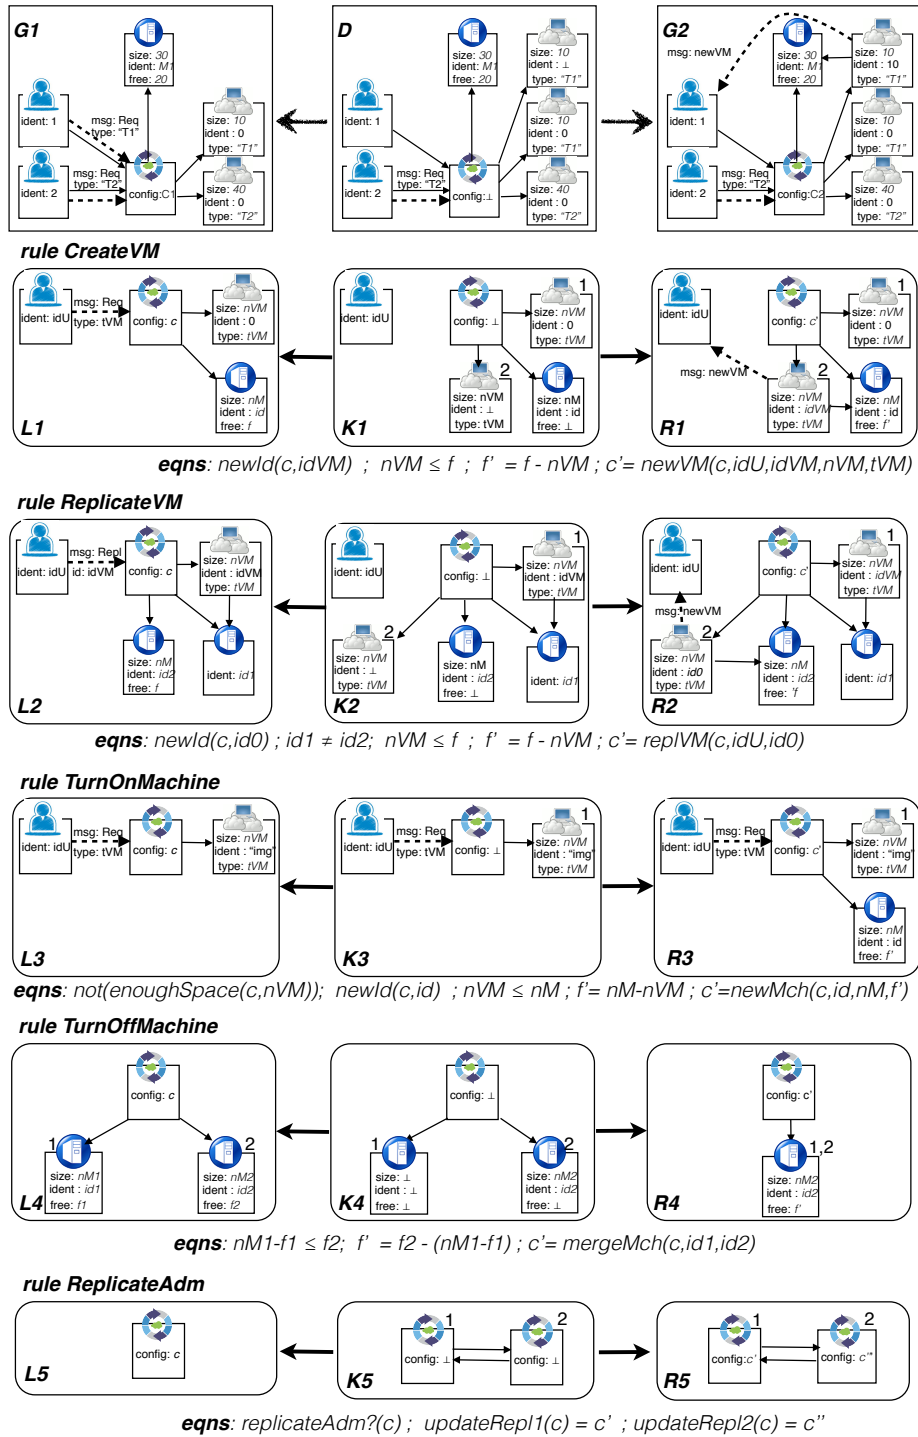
G1

ident: 1

msg: Req type: "T1"

ident: 2

msg: Req type: "T2"

config:C1

size: 30 ident: M1 free: 20

size: 10 ident : 0 type: "T1"

size: 40 ident : 0 type: "T2"

D

ident: 1

ident: 2

msg: Req type: "T2"

config:⊥

size: 30 ident: M1 free: 20

size: 10 ident : ⊥ type: "T1"

size: 10 ident : 0 type: "T1"

size: 40 ident : 0 type: "T2"

G2

msg: newVM

ident: 1

ident: 2

msg: Req type: "T2"

config:C2

size: 30 ident: M1 free: 20

size: 10 ident : 10 type: "T1"

size: 10 ident : 0 type: "T1"

size: 40 ident : 0 type: "T2"

rule CreateVM

ident: idU msg: Req type: tVM config: c size: nVM ident : 0 type: tVM size: nM ident : id free: f L1

ident: idU config: ⊥ 1 size: nVM ident : 0 type: tVM 2 size: nVM ident : ⊥ type: tVM size: nM ident : id free: ⊥ K1

ident: idU config: c' 1 size: nVM ident : 0 type: tVM msg: newVM 2 size: nVM ident : idVM type: tVM size: nM ident : id free: f' R1

eqns: newId(c,idVM) ; nVM ≤ f ; f' = f - nVM ; c'= newVM(c,idU,idVM,nVM,tVM)

rule ReplicateVM

ident: idU msg: Repl id: idVM config: c size: nVM ident : idVM type: tVM size: nM ident: id2 free: f ident: id1 L2

ident: idU config: ⊥ 1 size: nVM ident : idVM type: tVM 2 size: nVM ident : ⊥ type: tVM size: nM ident : id2 free: ⊥ ident: id1 K2

ident: idU config: c' 1 size: nVM ident : idVM type: tVM msg: newVM 2 size: nVM ident : id0 type: tVM size: nM ident : id2 free: 'f ident: id1 R2

eqns: newId(c,id0) ; id1 ≠ id2; nVM ≤ f ; f' = f - nVM ; c'= replVM(c,idU,id0)

rule TurnOnMachine

ident: idU msg: Req type: tVM config: c size: nVM ident : "img" type: tVM L3

ident: idU msg: Req type: tVM config: ⊥ 1 size: nVM ident : "img" type: tVM K3

ident: idU msg: Req type: tVM config: c' 1 size: nVM ident : "img" type: tVM size: nM ident : id free: f' R3

eqns: not(enoughSpace(c,nVM)); newId(c,id) ; nVM ≤ nM ; f'= nM-nVM ; c'=newMch(c,id,nM,f')

rule TurnOffMachine

config: c 1 size: nM1 ident : id1 free: f1 2 size: nM2 ident : id2 free: f2 L4

config: ⊥ 1 size: ⊥ ident : ⊥ free: ⊥ 2 size: nM2 ident : id2 free: ⊥ K4

config: c' 1,2 size: nM2 ident : id2 free: f' R4

eqns: nM1-f1 ≤ f2; f' = f2 - (nM1-f1) ; c'= mergeMch(c,id1,id2)

rule ReplicateAdm

config: c L5

1 config: ⊥ 2 config: ⊥ K5

1 config:c' 2 config: c'' R5

eqns: replicateAdm?(c) ; updateRepl1(c) = c' ; updateRepl2(c) = c''